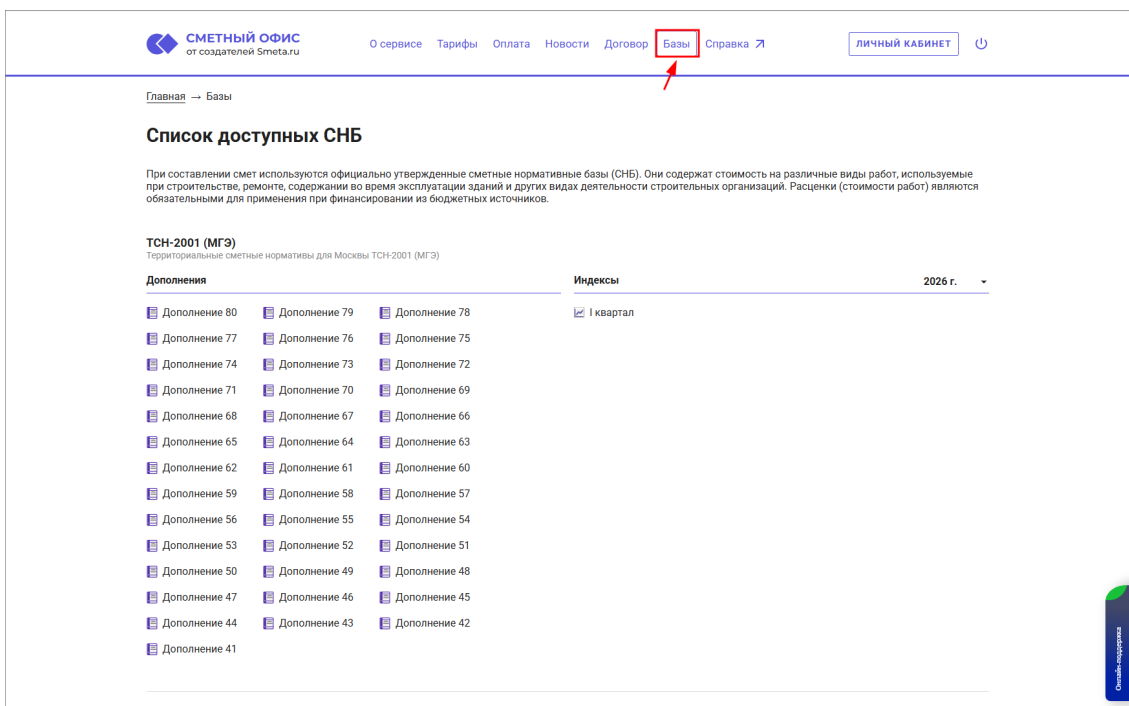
СМЕТНЫЙ ОФИС
от создателей Smeta.ru

О сервисе Тарифы Оплата Новости Договор Базы Справка ↗

ЛИЧНЫЙ КАБИНЕТ

Главная → Базы

Список доступных СНБ

При составлении смет используются официально утвержденные сметные нормативные базы (СНБ). Они содержат стоимость на различные виды работ, используемые при строительстве, ремонте, содержании во время эксплуатации зданий и других видах деятельности строительных организаций. Расценки (стоимости работ) являются обязательными для применения при финансировании из бюджетных источников.

ТСН-2001 (МГЭ)
Территориальные сметные нормативы для Москвы ТСН-2001 (МГЭ)

Дополнения

Дополнение 80
Дополнение 79
Дополнение 78
Дополнение 77
Дополнение 76
Дополнение 75
Дополнение 74
Дополнение 73
Дополнение 72
Дополнение 71
Дополнение 70
Дополнение 69
Дополнение 68
Дополнение 67
Дополнение 66
Дополнение 65
Дополнение 64
Дополнение 63
Дополнение 62
Дополнение 61
Дополнение 60
Дополнение 59
Дополнение 58
Дополнение 57
Дополнение 56
Дополнение 55
Дополнение 54
Дополнение 53
Дополнение 52
Дополнение 51
Дополнение 50
Дополнение 49
Дополнение 48
Дополнение 47
Дополнение 46
Дополнение 45
Дополнение 44
Дополнение 43
Дополнение 42
Дополнение 41

Индексы

2026 г.

I квартал

Онлайн-поддержка